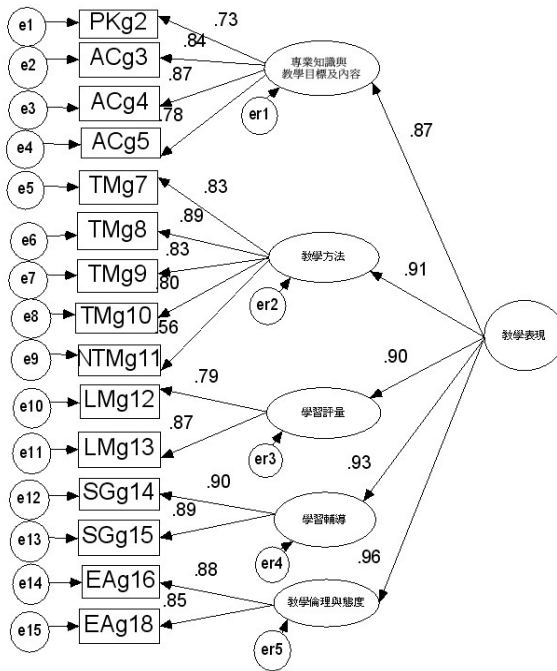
e1
PKg2
.73
.84
專業知識與教學目標及內容
e2
ACg3
.87
e3
ACg4
.78
er1
e4
ACg5
.87
e5
TMg7
.83
.89
e6
TMg8
.83
教學方法
.91
e7
TMg9
.80
e8
TMg10
.56
er2
教學表現
e9
NTMg11
.90
.79
e10
LMg12
學習評量
.87
e11
LMg13
er3
.93
.90
e12
SGg14
.89
學習輔導
e13
SGg15
er4
.96
.88
e14
EAg16
.85
教學倫理與態度
e15
EAg18
er5